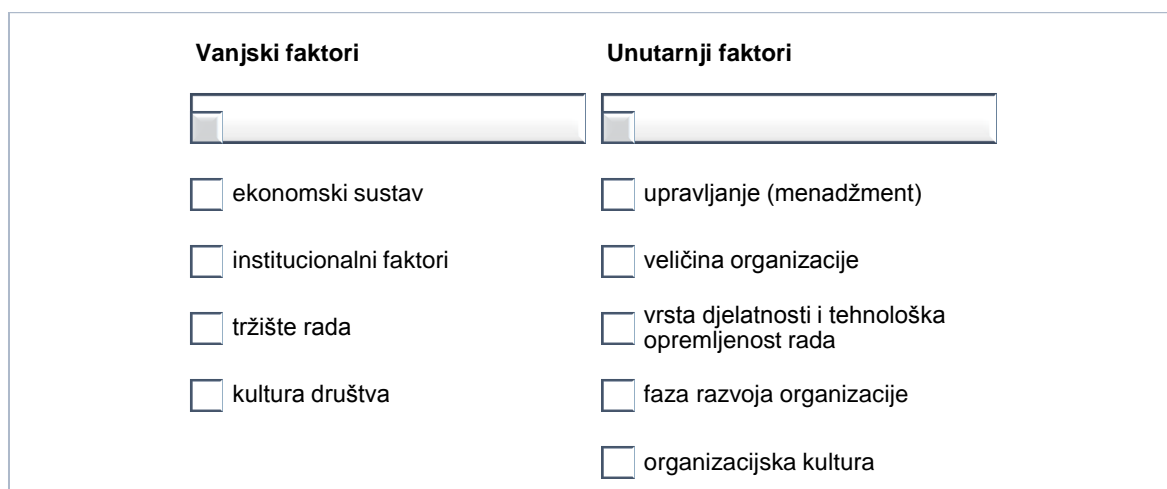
Vanjski faktori

ekonomski sustav

institucionalni faktori

tržište rada

kultura društva

Unutarnji faktori

upravljanje (menadžment)

veličina organizacije

vrsta djelatnosti i tehnološka opremljenost rada

faza razvoja organizacije

organizacijska kultura